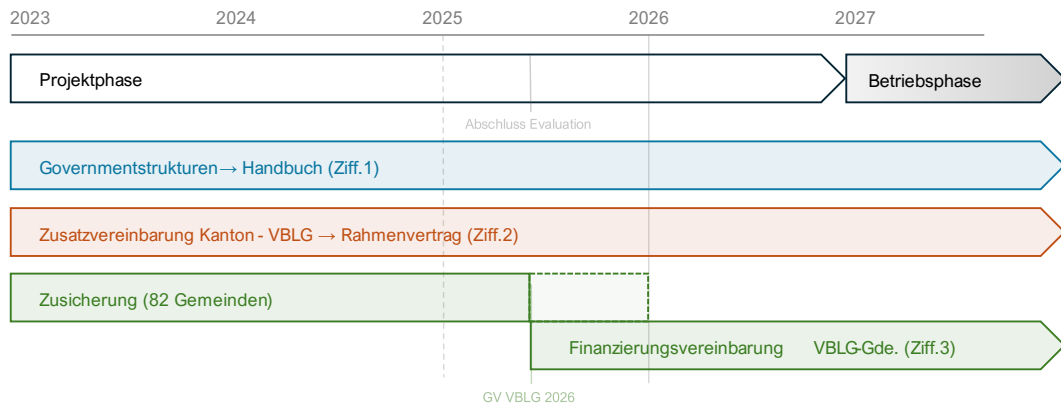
2023 2024 2025 2026 2027

Projektphase

Betriebsphase

Abschluss Evaluation

Governmentstrukturen→ Handbuch (Ziff.1)

Zusatzvereinbarung Kanton - VBLG → Rahmenvertrag (Ziff.2)

Zusicherung (82 Gemeinden)

Finanzierungsvereinbarung VBLG-Gde. (Ziff.3)

GV VBLG 2026